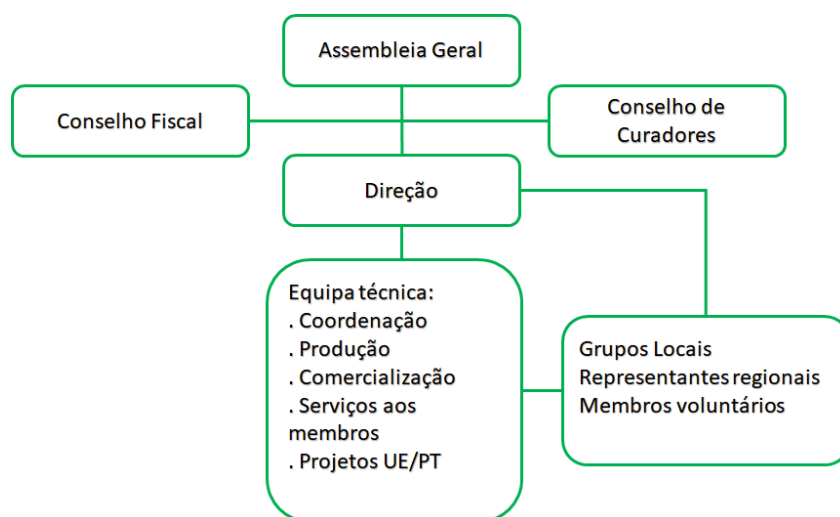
Assembleia Geral

Conselho Fiscal

Conselho de Curadores

Direção

Equipa técnica:
. Coordenação
. Produção
. Comercialização
. Serviços aos membros
. Projetos UE/PT

Grupos Locais
Representantes regionais
Membros voluntários